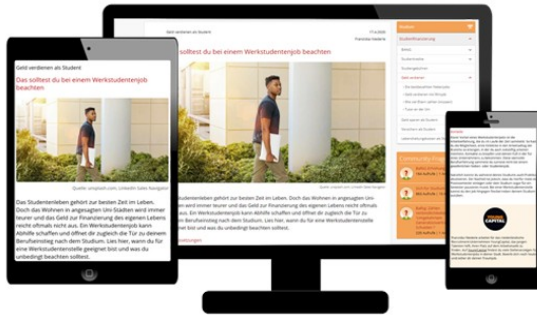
Geld verdienen als Student

Das solltest du bei einem Werkstudentenjob beachten

Quelle: unsplash.com; LinkedIn Sales Navigator

Das Studentenleben gehört zur besten Zeit im Leben. Doch das Wohnen in angesagten Uni-Städten wird immer teurer und das Geld zur Finanzierung des eigenen Lebens reicht oftmals nicht aus. Ein Werkstudentenjob kann Abhilfe schaffen und öffnet dir zugleich die Tür zu deinem Berufseinstieg nach dem Studium. Lies hier, wann du für eine Werkstudentenstelle geeignet bist und was du unbedingt beachten solltest.

Geld verdienen als Student

Franziska Hedderle

s solltest du bei einem Werkstudentenjob beachten

Quelle: unsplash.com; LinkedIn Sales Navigator

Studentenleben gehört zur besten Zeit im Leben. Doch das Wohnen in angesagten Uni-Städten wird immer teurer und das Geld zur Finanzierung des eigenen Lebens reicht oftmals nicht aus. Ein Werkstudentenjob kann Abhilfe schaffen und öffnet dir zugleich die Tür zu deinem Berufseinstieg nach dem Studium. Lies hier, wann du für eine Werkstudentenstelle geeignet bist und was du unbedingt beachten solltest.

Themen

Community

CAPITAL